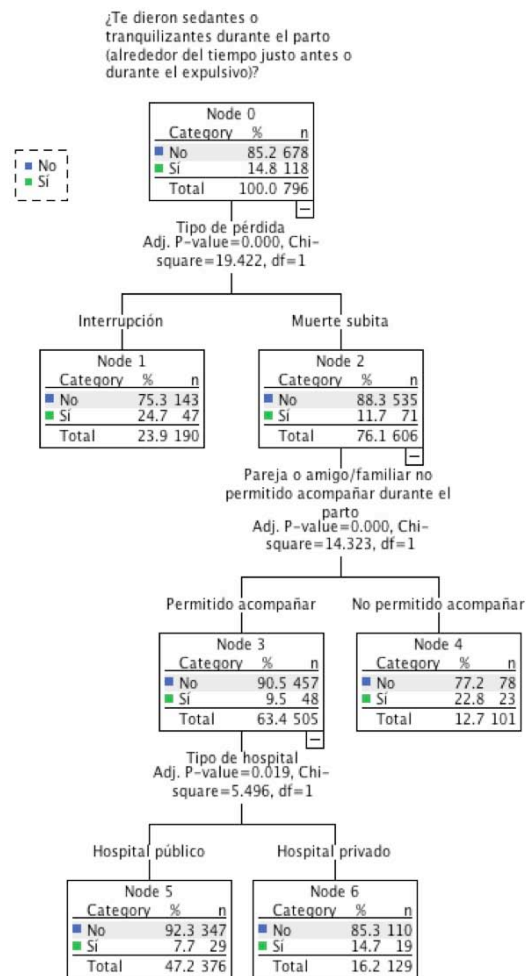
¿Te dieron sedantes o tranquilizantes durante el parto (alrededor del tiempo justo antes o durante el expulsivo)?

No
Sí

Node 0

| Category | % | n |
|---|---|---|
| No | 85.2 | 678 |
| Sí | 14.8 | 118 |
| Total | 100.0 | 796 |

Tipo de pérdida
Adj. P-value=0.000, Chi-square=19.422, df=1

Interrupción

Muerte subita

Node 1

| Category | % | n |
|---|---|---|
| No | 75.3 | 143 |
| Sí | 24.7 | 47 |
| Total | 23.9 | 190 |

Node 2

| Category | % | n |
|---|---|---|
| No | 88.3 | 535 |
| Sí | 11.7 | 71 |
| Total | 76.1 | 606 |

Pareja o amigo/familiar no permitido acompañar durante el parto
Adj. P-value=0.000, Chi-square=14.323, df=1

Permitido acompañar

No permitido acompañar

Node 3

| Category | % | n |
|---|---|---|
| No | 90.5 | 457 |
| Sí | 9.5 | 48 |
| Total | 63.4 | 505 |

Node 4

| Category | % | n |
|---|---|---|
| No | 77.2 | 78 |
| Sí | 22.8 | 23 |
| Total | 12.7 | 101 |

Tipo de hospital
Adj. P-value=0.019, Chi-square=5.496, df=1

Hospital público

Hospital privado

Node 5

| Category | % | n |
|---|---|---|
| No | 92.3 | 347 |
| Sí | 7.7 | 29 |
| Total | 47.2 | 376 |

Node 6

| Category | % | n |
|---|---|---|
| No | 85.3 | 110 |
| Sí | 14.7 | 19 |
| Total | 16.2 | 129 |